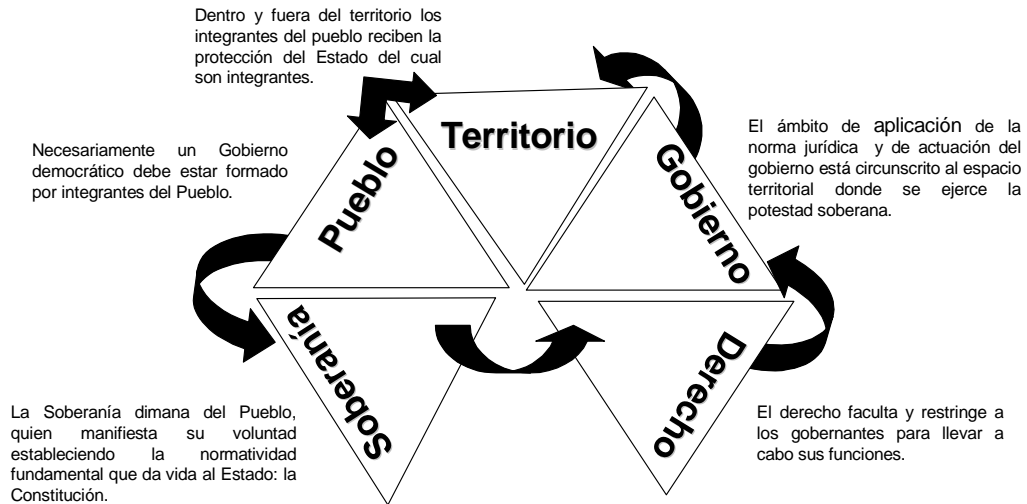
Dentro y fuera del territorio los integrantes del pueblo reciben la protección del Estado del cual son integrantes.

Necesariamente un Gobierno democrático debe estar formado por integrantes del Pueblo.

Territorio

Pueblo

Gobierno

El ámbito de aplicación de la norma jurídica y de actuación del gobierno está circunscrito al espacio territorial donde se ejerce la potestad soberana.

Soberanía

Derecho

La Soberanía dimana del Pueblo, quien manifiesta su voluntad estableciendo la normatividad fundamental que da vida al Estado: la Constitución.

El derecho faculta y restringe a los gobernantes para llevar a cabo sus funciones.